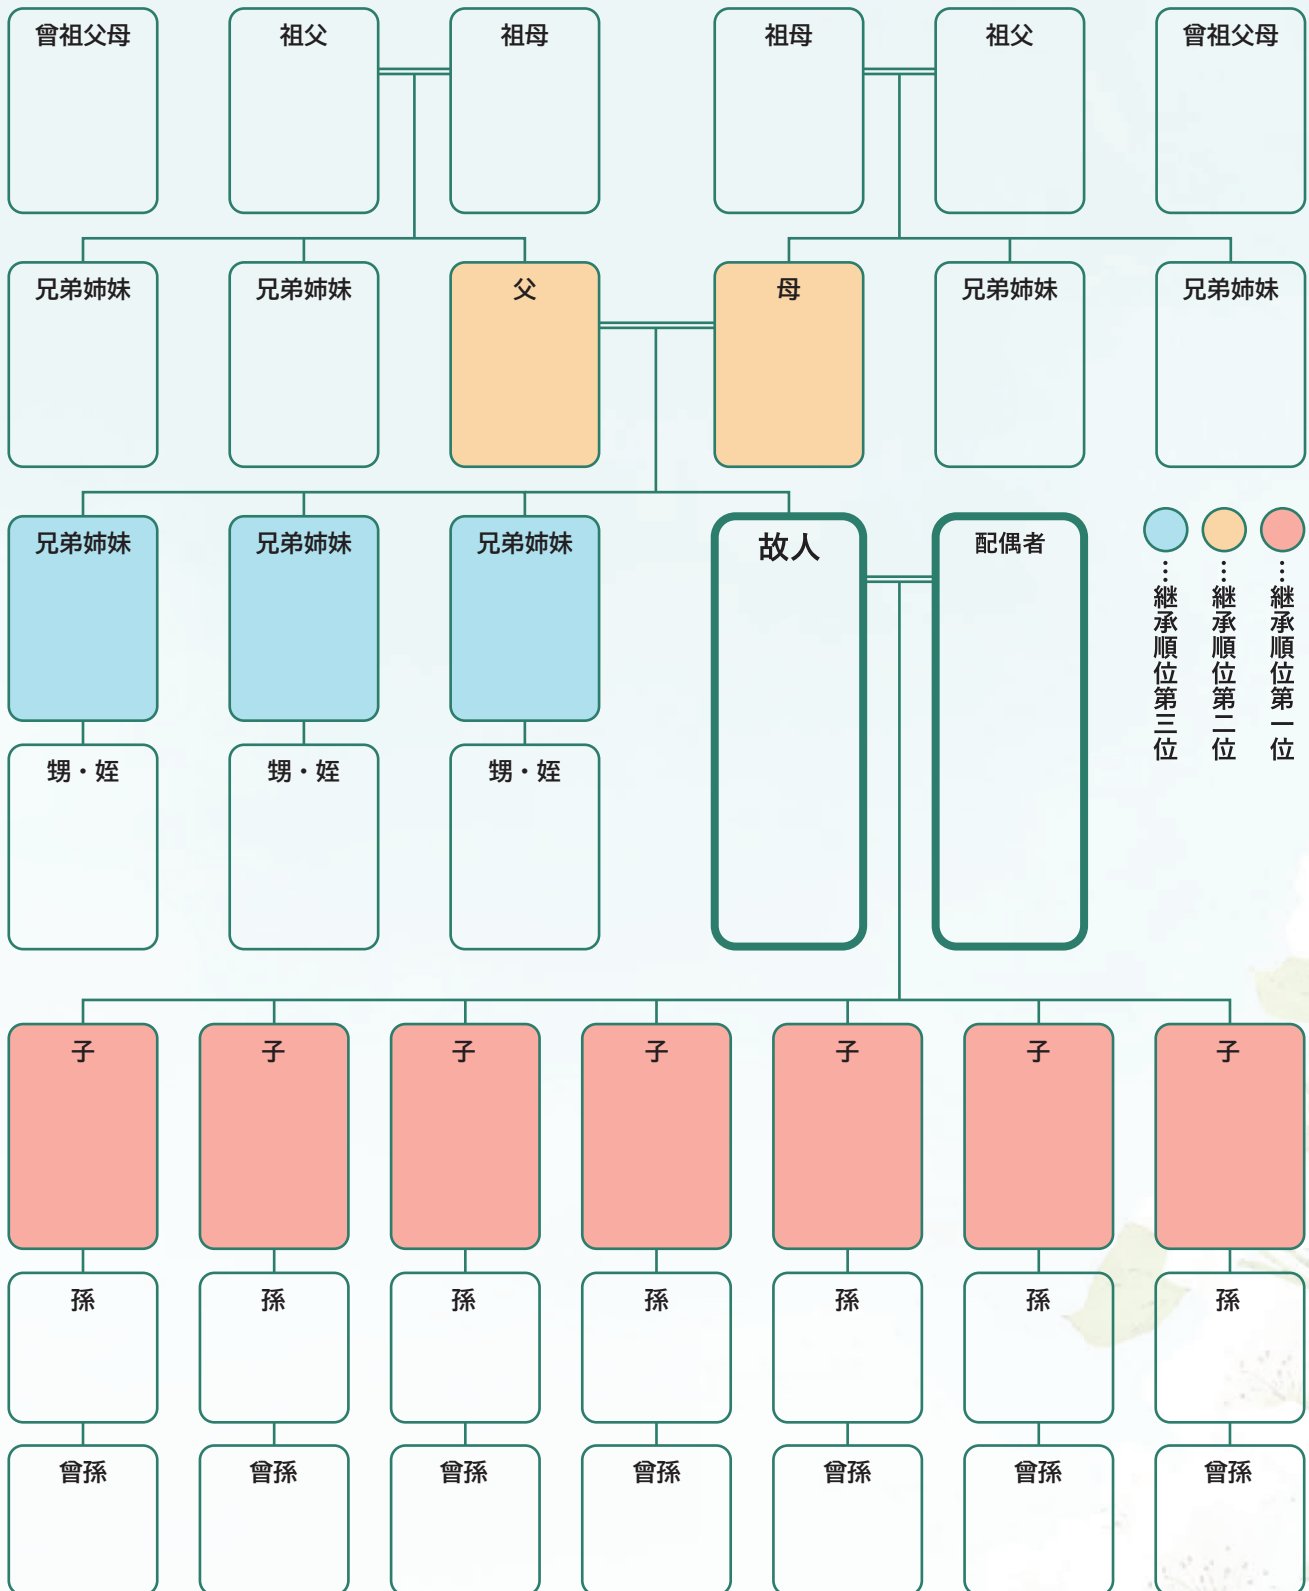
曾祖父母
祖父
祖母
祖母
祖父
曾祖父母

兄弟姉妹
兄弟姉妹
父
母
兄弟姉妹
兄弟姉妹

兄弟姉妹
兄弟姉妹
兄弟姉妹
故人
配偶者

…継承順位第三位
…継承順位第二位
…継承順位第一位

甥・姪
甥・姪
甥・姪

子
子
子
子
子
子
子

孫
孫
孫
孫
孫
孫
孫

曾孫
曾孫
曾孫
曾孫
曾孫
曾孫
曾孫